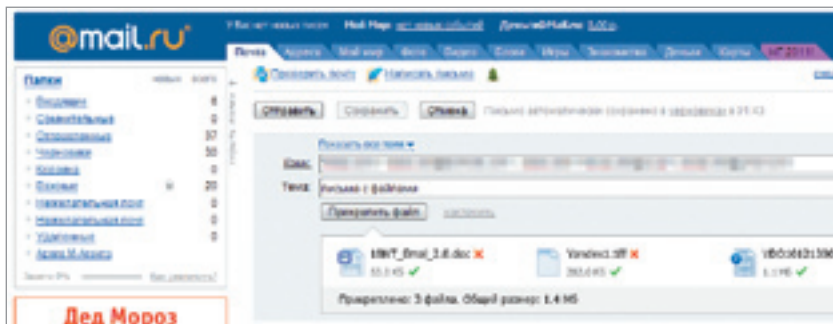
@mail.ru

Почта

Папки

Входящие 6
Отправленные 37
Черновики 50
Корзина 0
Спам 20
Удаленные 0

Проверить почту
Написать письмо

Отправить
Сохранить
Отмена

Кому:
Тема: Письмо с файлами
Прикрепить файл

Vandect.tiff
Прикреплено: 3 файла. Общий размер: 1.4 МБ

Дед Мороз